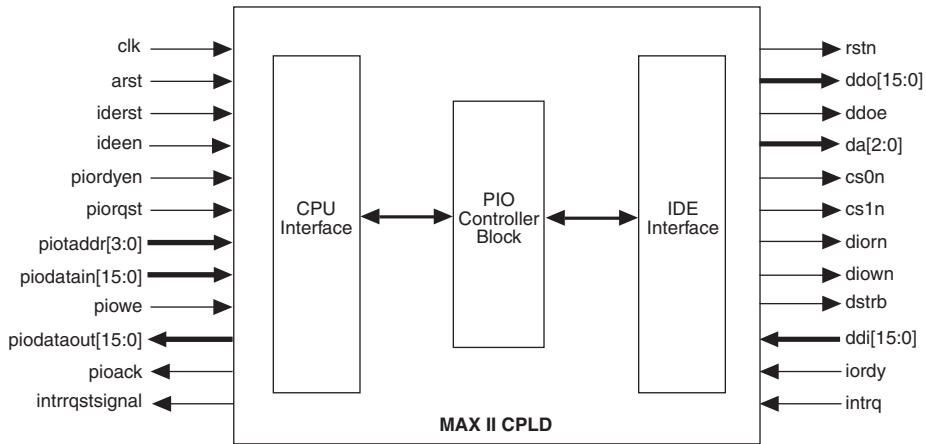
clk
arst
iderst
ideen
piordyen
piorqst
piotaddr[3:0]
piodatain[15:0]
piowe
piodataout[15:0]
pioack
intrrqstsignal

CPU Interface

PIO Controller Block

IDE Interface

rstn
ddo[15:0]
ddoe
da[2:0]
cs0n
cs1n
diorn
diown
dstrb
ddi[15:0]
iordy
intrq

MAX II CPLD